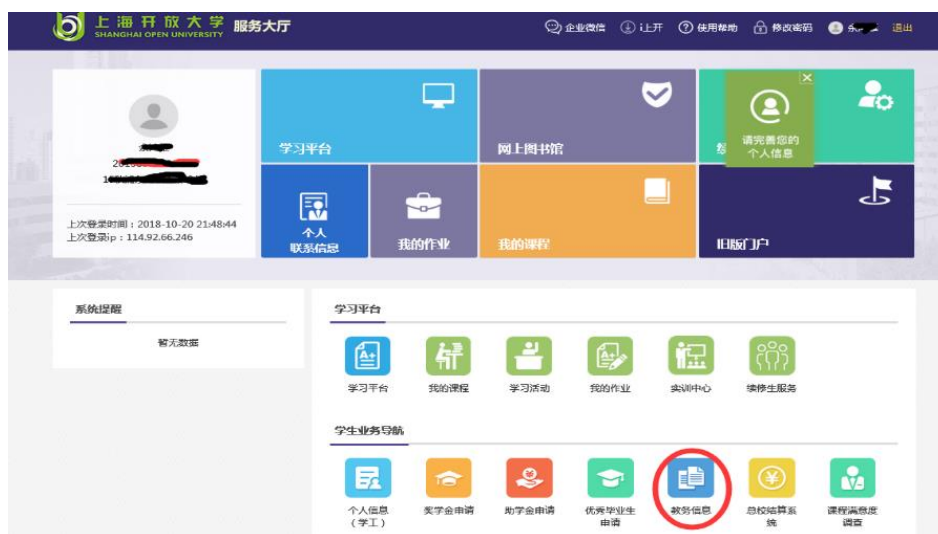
上海开放大学 SHANGHAI OPEN UNIVERSITY 服务大厅

企业微信 i上开 使用帮助 修改密码 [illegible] 退出

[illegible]

上次登录时间：2018-10-20 21:48:44
上次登录ip：114.92.66.246

学习平台

网上图书馆

请完善您的个人信息

个人联系信息

我的作业

我的课程

旧版门户

系统提醒

暂无数据

学习平台

学习平台 我的课程 学习活动 我的作业 实训中心 续修生服务

学生业务导航

个人信息（学工） 奖学金申请 助学金申请 优秀毕业生申请 教务信息 总校结算系统 课程满意度调查